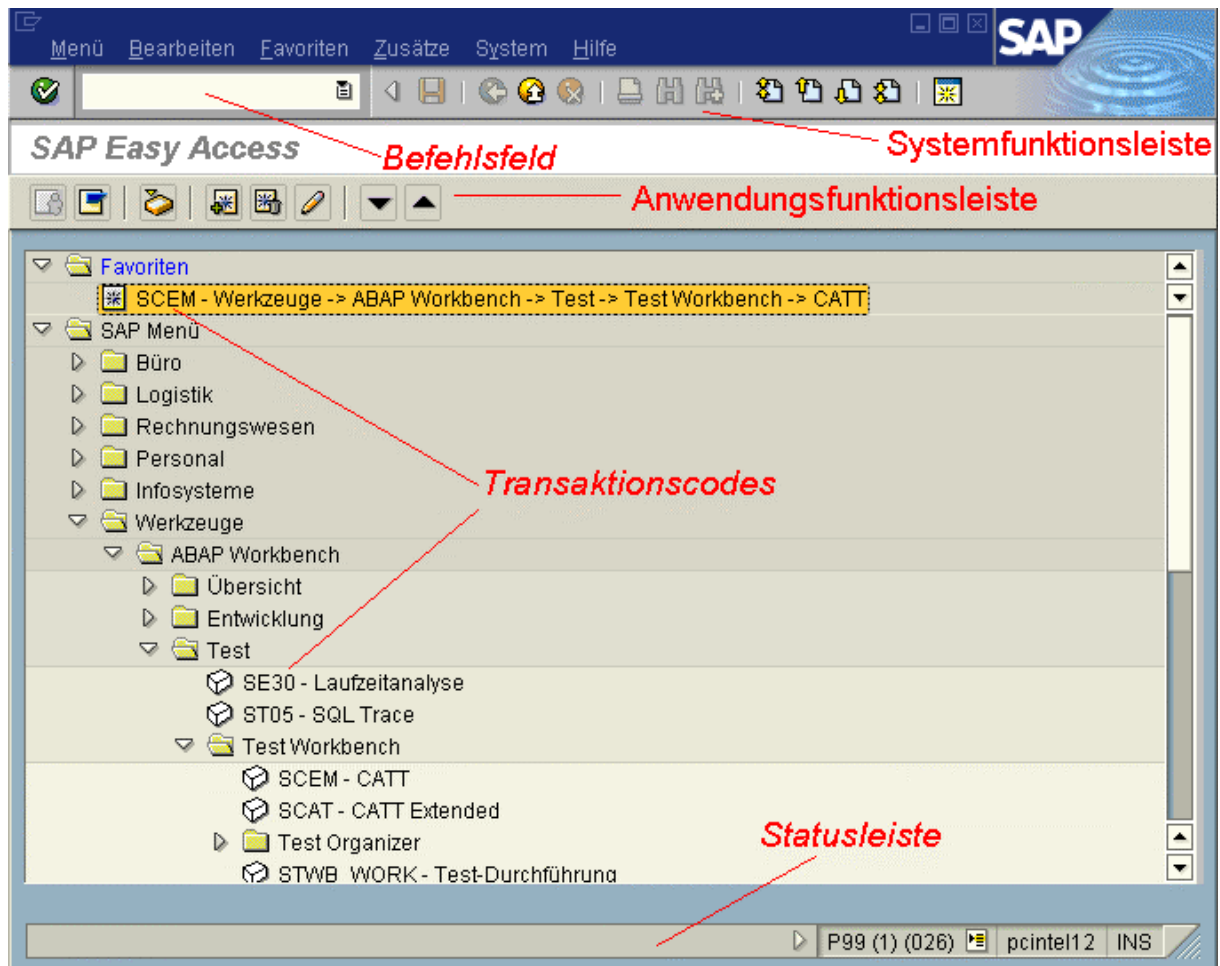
Menü Bearbeiten Favoriten Zusätze System Hilfe

SAP

SAP Easy Access

Befehlsfeld

Systemfunktionsleiste

Anwendungsfunktionsleiste

Favoriten
SCEM - Werkzeuge -> ABAP Workbench -> Test -> Test Workbench -> CATT
SAP Menü
Büro
Logistik
Rechnungswesen
Personal
Infosysteme
Werkzeuge
ABAP Workbench
Übersicht
Entwicklung
Test
SE30 - Laufzeitanalyse
ST05 - SQL Trace
Test Workbench
SCEM - CATT
SCAT - CATT Extended
Test Organizer
STWB_WORK - Test-Durchführung

Transaktionscodes

Statusleiste

P99 (1) (026) pcintel12 INS